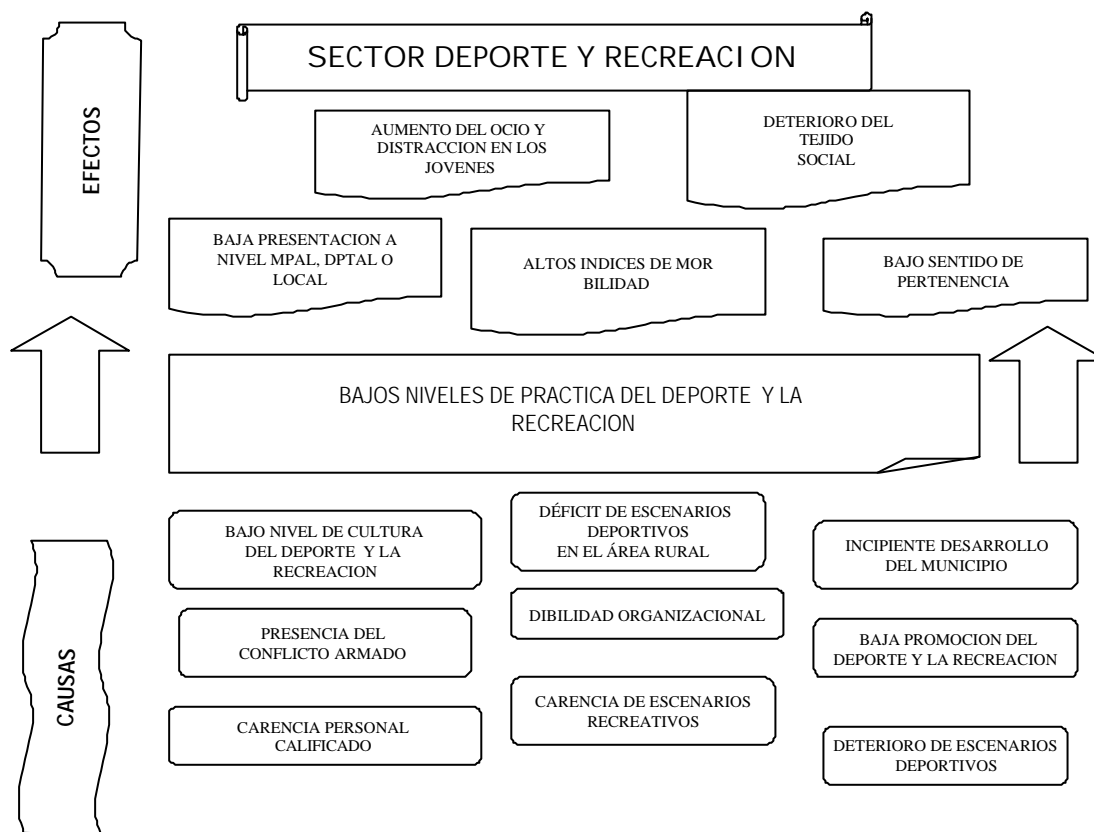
SECTOR DEPORTE Y RECREACI ON

EFECTOS

AUMENTO DEL OCIO Y DISTRACCION EN LOS JOVENES

DETERIORO DEL TEJIDO SOCIAL

BAJA PRESENTACION A NIVEL MPAL, DPTAL O LOCAL

ALTOS INDICES DE MOR BILIDAD

BAJO SENTIDO DE PERTENENCIA

BAJOS NIVELES DE PRACTICA DEL DEPORTE Y LA RECREACION

CAUSAS

BAJO NIVEL DE CULTURA DEL DEPORTE Y LA RECREACION

DÉFICIT DE ESCENARIOS DEPORTIVOS EN EL ÁREA RURAL

INCIPIENTE DESARROLLO DEL MUNICIPIO

PRESENCIA DEL CONFLICTO ARMADO

DIBILIDAD ORGANIZACIONAL

BAJA PROMOCION DEL DEPORTE Y LA RECREACION

CARENCIA DE ESCENARIOS RECREATIVOS

CARENCIA PERSONAL CALIFICADO

DETERIORO DE ESCENARIOS DEPORTIVOS